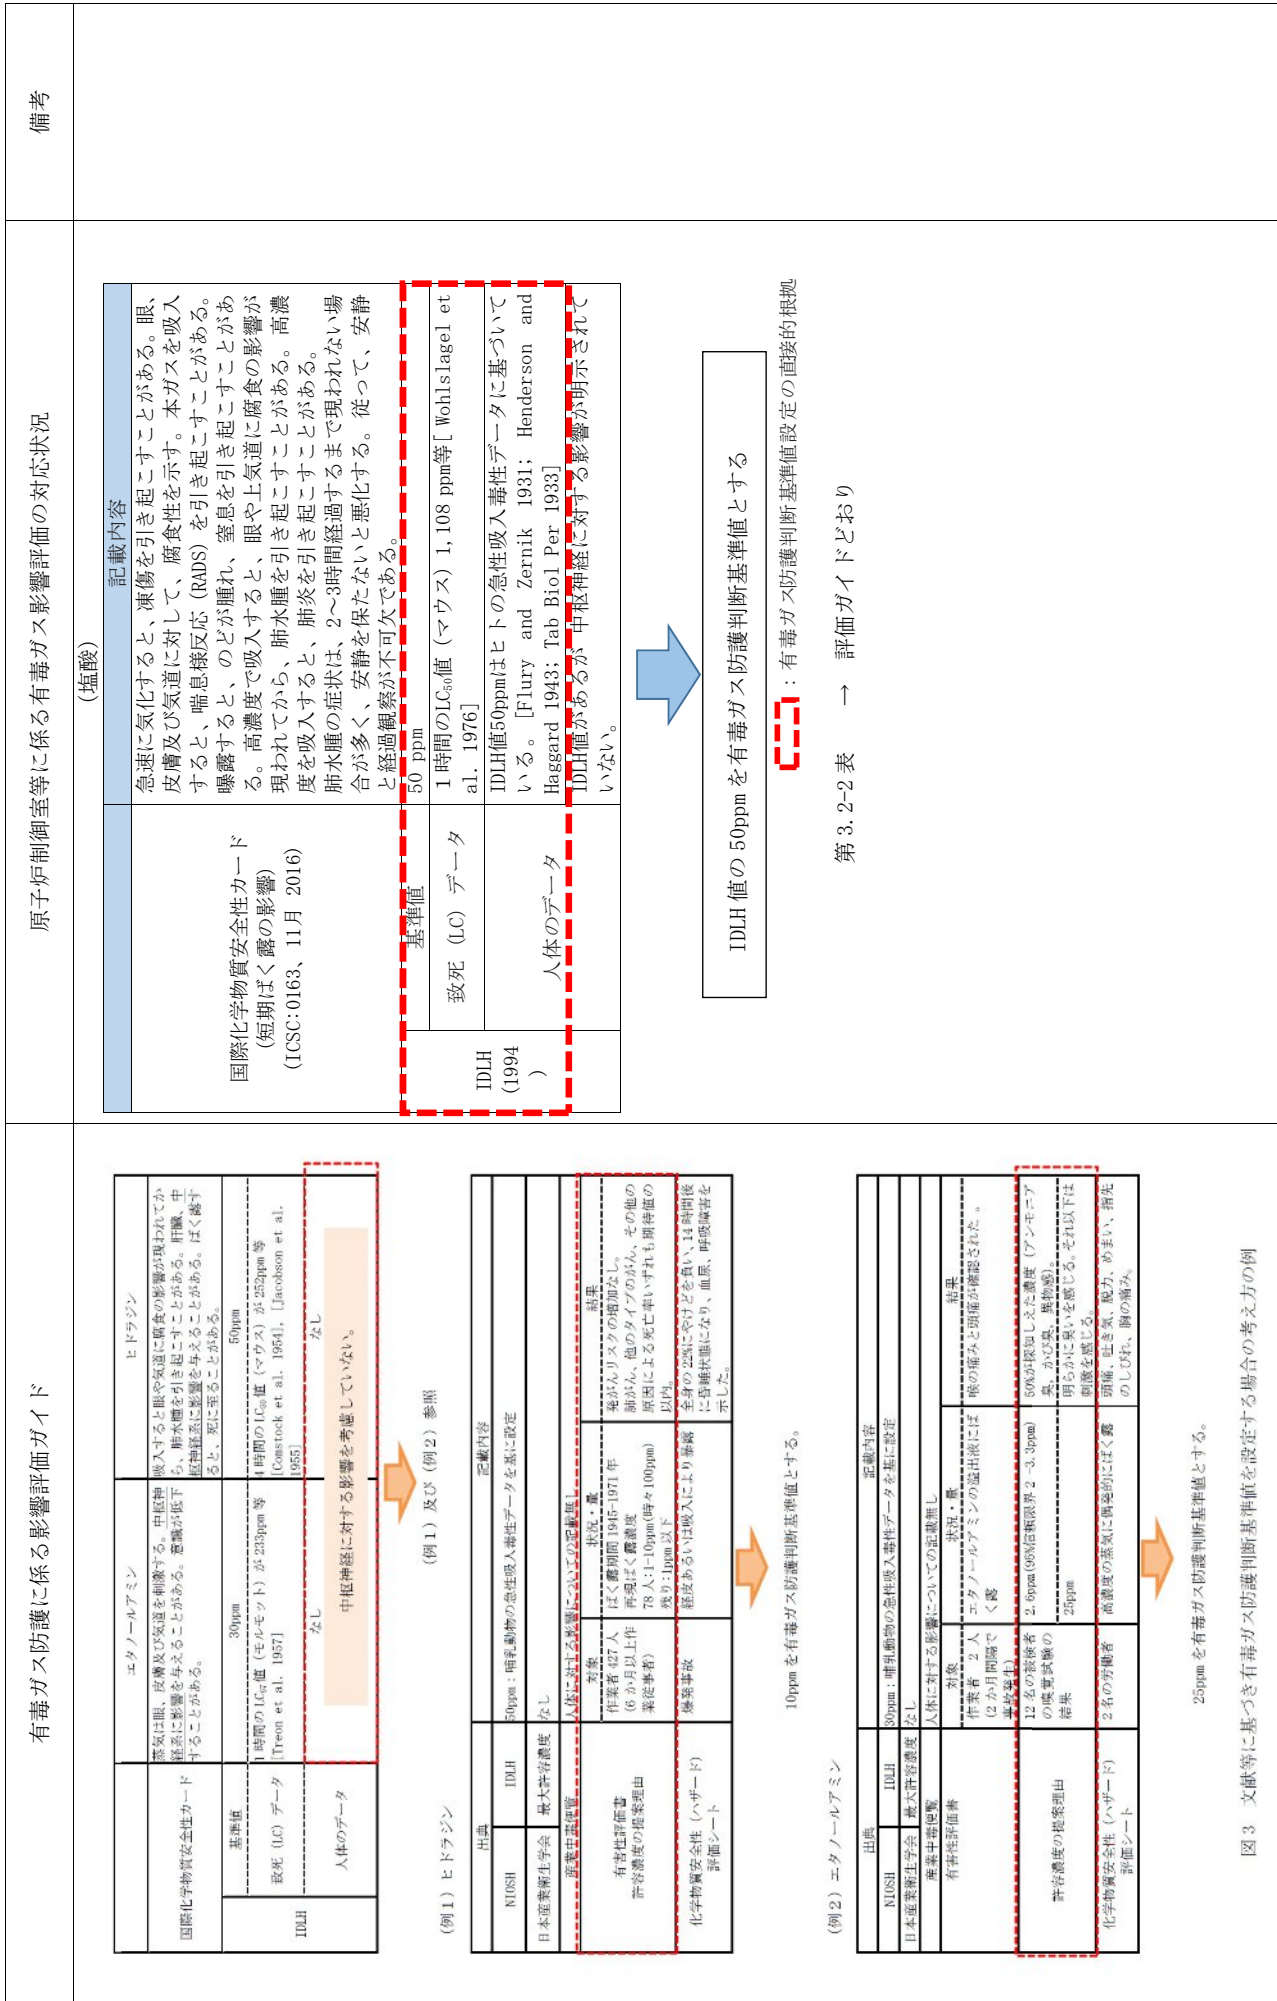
有毒ガス防護に係る影響評価ガイド

| | | エタノールアミン | ヒドラジン |
|---|---|---|---|
| 国際化学物質安全性カード | | 蒸気は眼、皮膚及び気道を刺激する。中枢神経系に影響を与えることがある。意識が低下することがある。 | 吸入すると眼や気道に腐食の影響が現われてから、肺水腫を引き起こすことがある。肝臓、中枢神経系に影響を与えることがある。ばく露すると、死に至ることがある。 |
| IDLH | 基準値 | 30ppm | 50ppm |
| | 致死（LC）データ | 1時間のLC₅₀値（モルモット）が233ppm等 [Treon et al. 1957] | 4時間のLC₅₀値（マウス）が252ppm等 [Comstock et al. 1954], [Jacobson et al. 1955] |
| | 人体のデータ | なし | なし |

中枢神経に対する影響を考慮していない。

（例1）及び（例2）参照

（例1）ヒドラジン

| 出典 | | 記載内容 | |
|---|---|---|---|
| NIOSH | IDLH | 50ppm：哺乳動物の急性吸入毒性データを基に設定 | |
| 日本産業衛生学会 | 最大許容濃度 | なし | |
| 産業中毒便覧 | | 人体に対する影響についての記載無し | |
| 有害性評価書 許容濃度の提案理由 | 対象 | 状況・量 | 結果 |
| | 作業者427人（6か月以上作業従事者） | ばく露期間1945-1971年 再現ばく露濃度 78人：1-10ppm(時々100ppm) 残り：1ppm以下 | 全がんリスクの増加なし。肺がん、他のタイプのがん、その他の原因による死亡率いずれも期待値の以内。 |
| 化学物質安全性（ハザード）評価シート | 爆発事故 | 経皮あるいは吸入により暴露 | 全身の22%にやけどを負い、14時間後に昏睡状態になり、血尿、呼吸障害を示した。 |

10ppmを有毒ガス防護判断基準値とする。

（例2）エタノールアミン

| 出典 | | 記載内容 | |
|---|---|---|---|
| NIOSH | IDLH | 30ppm：哺乳動物の急性吸入毒性データを基に設定 | |
| 日本産業衛生学会 | 最大許容濃度 | なし | |
| 産業中毒便覧 | | 人体に対する影響についての記載無し | |
| 有害性評価書 | 対象 | 状況・量 | 結果 |
| | 作業者2人（2か月間隔で事故発生） | エタノールアミンの溢出後にばく露 | 喉の痛みと頭痛が確認された。 |
| 許容濃度の提案理由 | 12名の被験者の嗅覚試験の結果 | 2.6ppm(95%信頼限界2-3.3ppm) | 50%が探知した濃度（アンモニア臭、かび臭、異物感） |
| | | 25ppm | 明らかに臭いを感じる。それ以下は刺激を感じる。 |
| 化学物質安全性（ハザード）評価シート | 2名の労働者 | 高濃度の蒸気に偶発的にばく露 | 頭痛、吐き気、脱力、めまい、指先のしびれ、胸の痛み。 |

25ppmを有毒ガス防護判断基準値とする。

図3 文献等に基づき有毒ガス防護判断基準値を設定する場合の考え方の例

原子炉制御室等に係る有毒ガス影響評価の対応状況

（塩酸）

| | | 記載内容 |
|---|---|---|
| 国際化学物質安全性カード（短期ばく露の影響）(ICSC:0163、11月 2016) | | 急速に気化すると、凍傷を引き起こすことがある。眼、皮膚及び気道に対して、腐食性を示す。本ガスを吸入すると、喘息様反応（RADS）を引き起こすことがある。曝露すると、のどが腫れ、窒息を引き起こすことがある。高濃度で吸入すると、眼や上気道に腐食の影響が現われてから、肺水腫を引き起こすことがある。高濃度を吸入すると、肺炎を引き起こすことがある。肺水腫の症状は、2~3時間経過するまで現われない場合が多く、安静を保たないと悪化する。従って、安静と経過観察が不可欠である。 |
| IDLH (1994) | 基準値 | 50 ppm |
| | 致死（LC）データ | 1時間のLC₅₀値（マウス）1,108 ppm等[ Wohlslagel et al. 1976] |
| | 人体のデータ | IDLH値50ppmはヒトの急性吸入毒性データに基づいている。[Flury and Zernik 1931; Henderson and Haggard 1943; Tab Biol Per 1933] IDLH値があるが、中枢神経に対する影響が明示されていない。 |

IDLH値の50ppmを有毒ガス防護判断基準値とする

：有毒ガス防護判断基準値設定の直接的根拠

第3.2-2表 → 評価ガイドどおり

備考